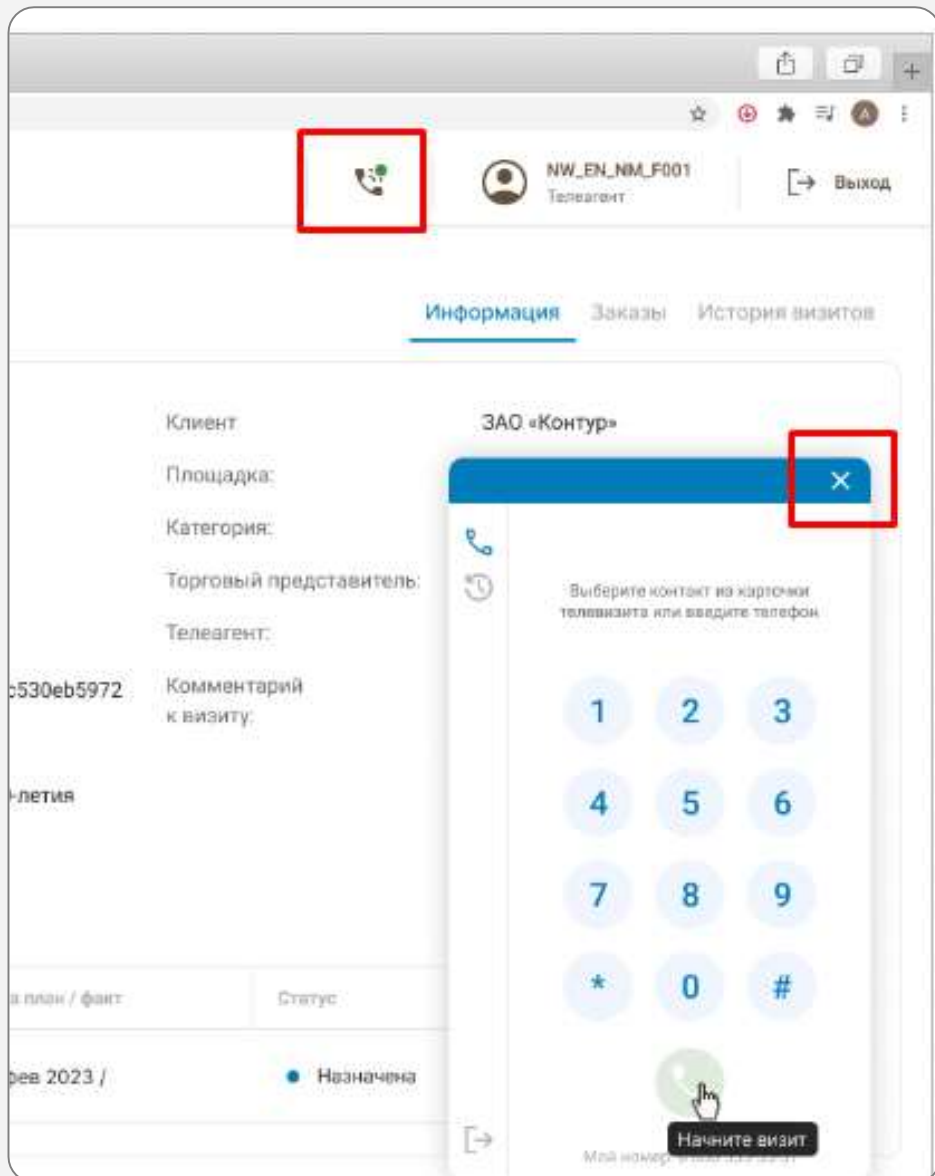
NW_EN_NM_F001
Телеагент

Выход

Информация Заказы История визитов

Клиент ЗАО «Контур»

Площадка:

Категория:

Торговый представитель:

Телеагент:

c530eb5972 Комментарий к визиту:

-летия

Выберите контакт из карточки телевизита или введите телефон

1 2 3
4 5 6
7 8 9
* 0 #

а план / факт Статус

рев 2023 / Назначена

Начните визит

Мой номер: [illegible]